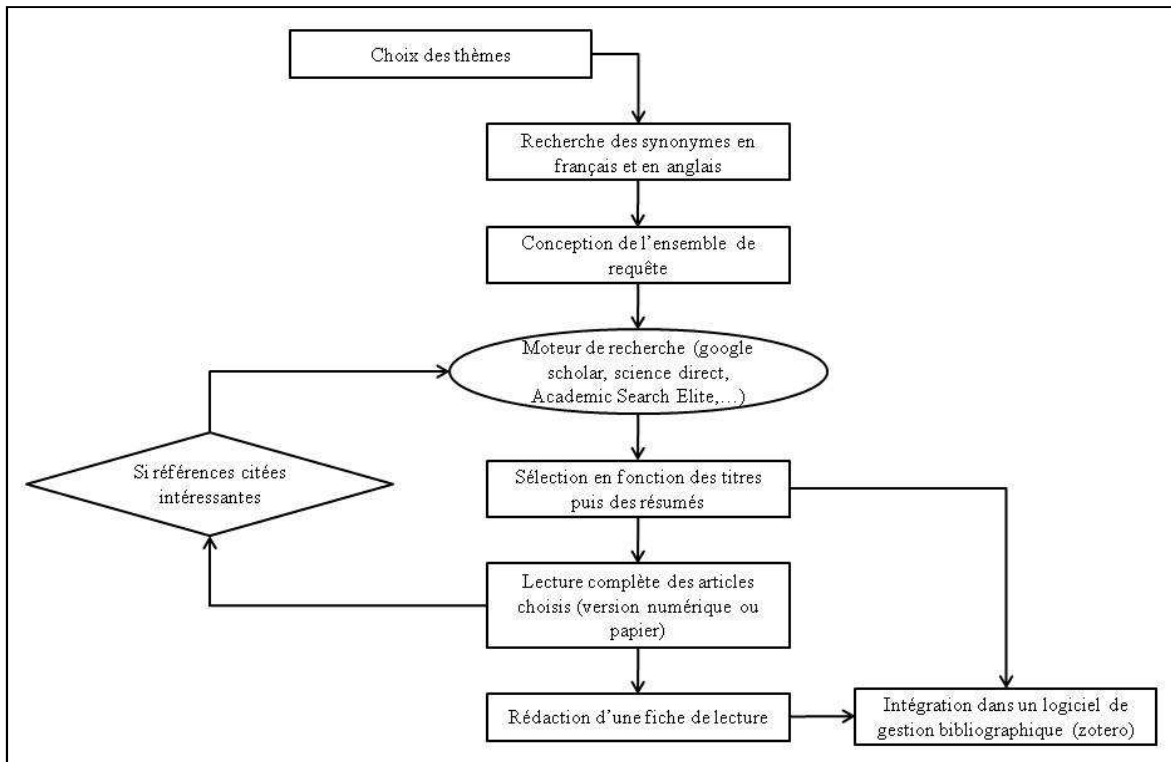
Choix des thèmes

Recherche des synonymes en français et en anglais

Conception de l'ensemble de requête

Moteur de recherche (google scholar, science direct, Academic Search Elite,...)

Si références citées intéressantes

Sélection en fonction des titres puis des résumés

Lecture complète des articles choisis (version numérique ou papier)

Rédaction d'une fiche de lecture

Intégration dans un logiciel de gestion bibliographique (zotero)